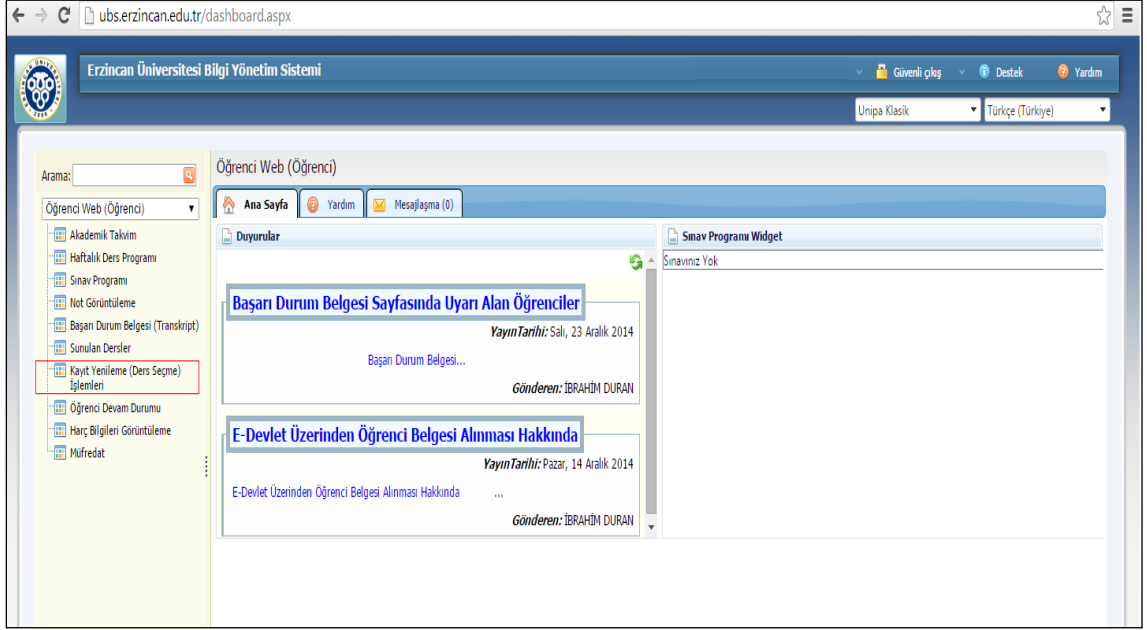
ubs.erzincan.edu.tr/dashboard.aspx

Erzincan Üniversitesi Bilgi Yönetim Sistemi

Güvenli çıkış Destek Yardım

Unipa Klasik
Türkçe (Türkiye)

Arama:

Öğrenci Web (Öğrenci)

Akademik Takvim
Haftalık Ders Programı
Sınav Programı
Not Görüntüleme
Başarı Durum Belgesi (Transkript)
Sunulan Dersler
Kayıt Yenileme (Ders Seçme) İşlemleri
Öğrenci Devam Durumu
Harç Bilgileri Görüntüleme
Müfredat

Öğrenci Web (Öğrenci)

Ana Sayfa
Yardım
Mesajlaşma (0)

Duyurular

Başarı Durum Belgesi Sayfasında Uyarı Alan Öğrenciler

YayınTarihi: Salı, 23 Aralık 2014

Başarı Durum Belgesi...

Gönderen: İBRAHİM DURAN

E-Devlet Üzerinden Öğrenci Belgesi Alınması Hakkında

YayınTarihi: Pazar, 14 Aralık 2014

E-Devlet Üzerinden Öğrenci Belgesi Alınması Hakkında ...

Gönderen: İBRAHİM DURAN

Sınav Programı Widget

Sınavınız Yok